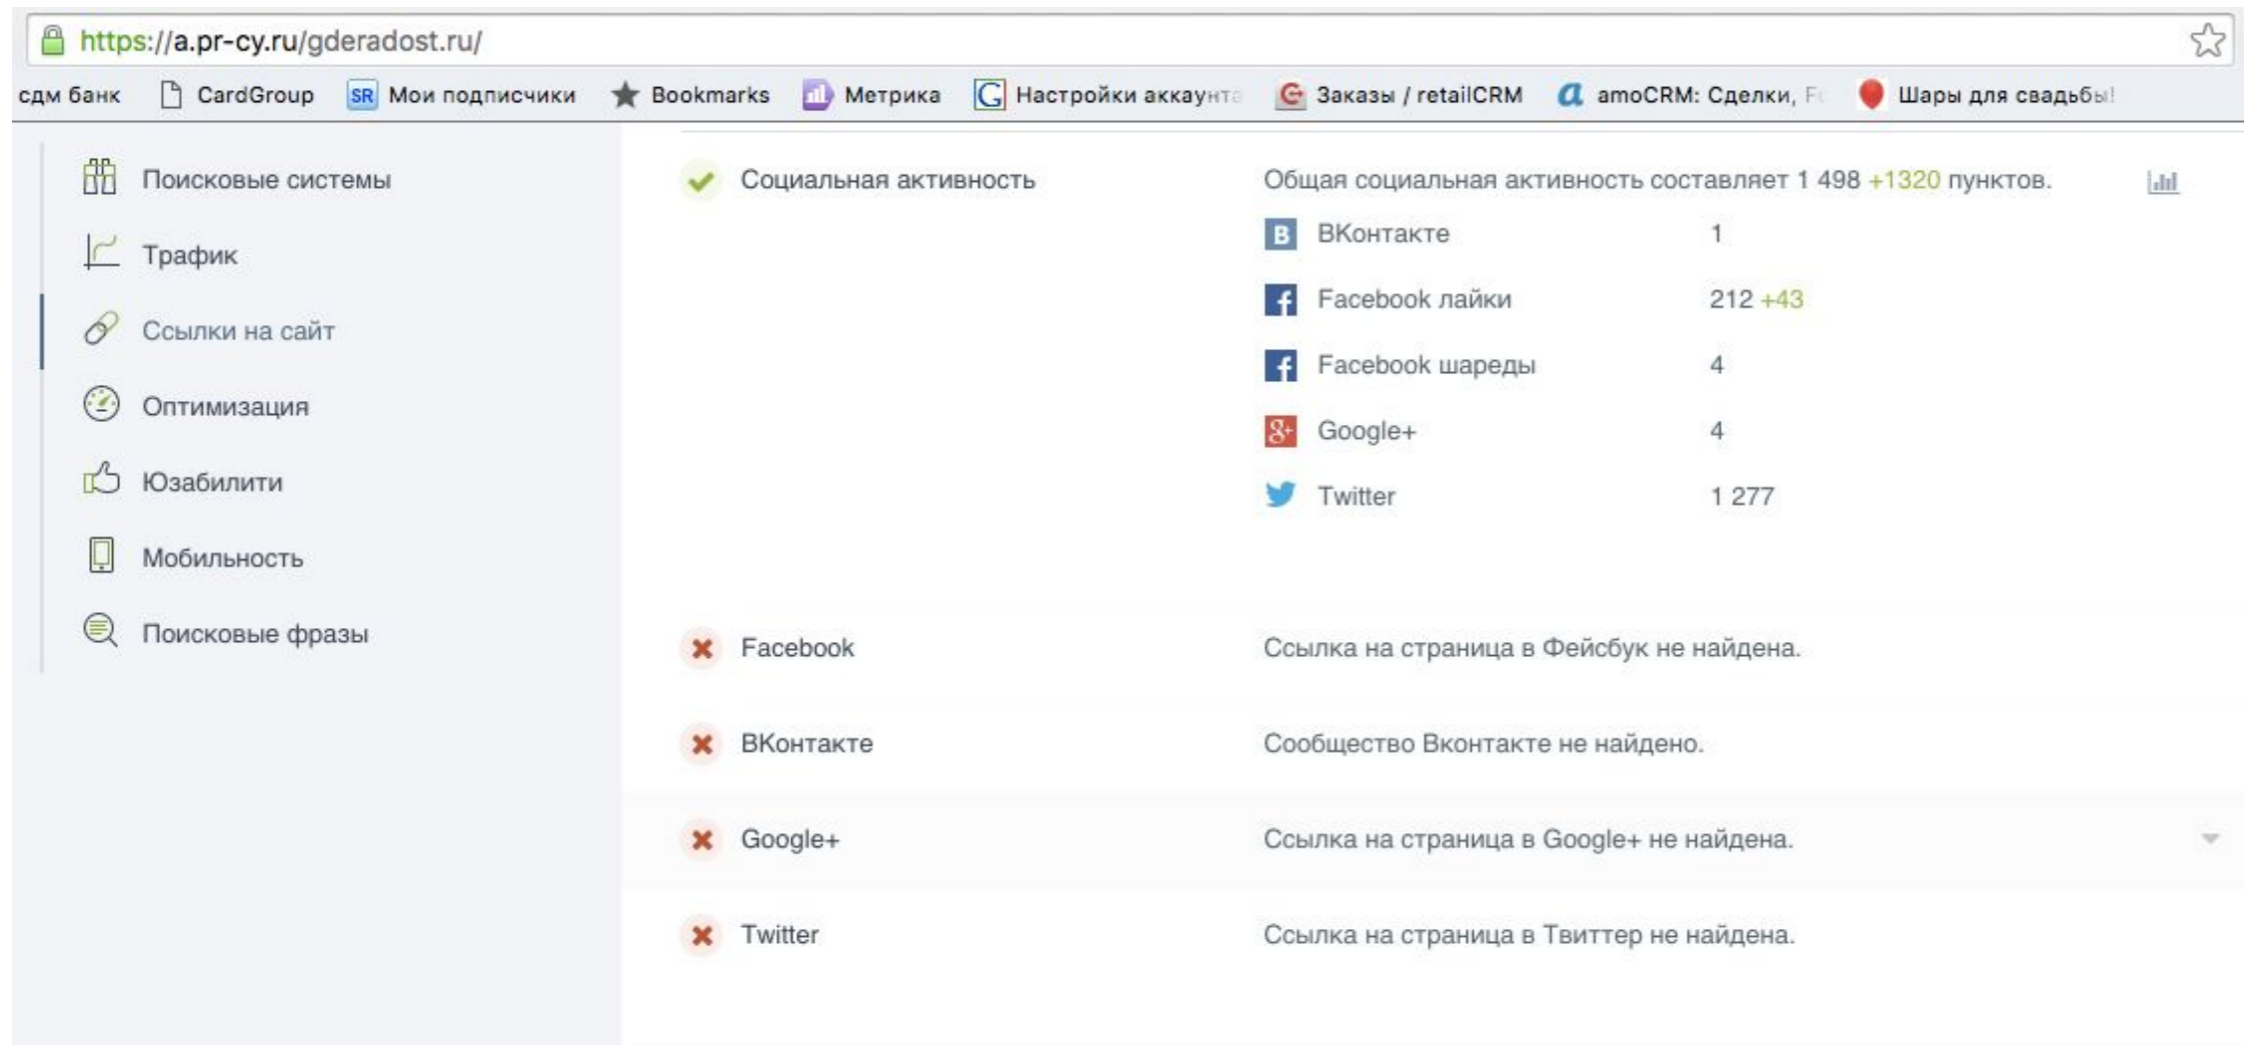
https://a.pr-cy.ru/gderadost.ru/

сдм банк   CardGroup   SR Мои подписчики   Bookmarks   Метрика   Настройки аккаунта   Заказы / retailCRM   amoCRM: Сделки, F   Шары для свадьбы!

Поисковые системы
Трафик
Ссылки на сайт
Оптимизация
Юзабилити
Мобильность
Поисковые фразы

Социальная активность — Общая социальная активность составляет 1 498 +1320 пунктов.

| | |
|---|---|
| ВКонтакте | 1 |
| Facebook лайки | 212 +43 |
| Facebook шареды | 4 |
| Google+ | 4 |
| Twitter | 1 277 |

Facebook — Ссылка на страница в Фейсбук не найдена.

ВКонтакте — Сообщество Вконтакте не найдено.

Google+ — Ссылка на страница в Google+ не найдена.

Twitter — Ссылка на страница в Твиттер не найдена.